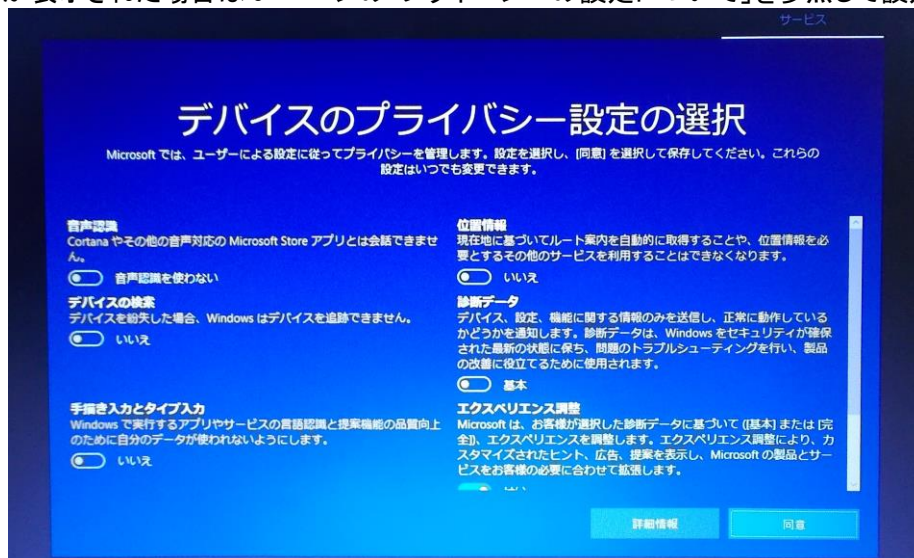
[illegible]要]を再定場合は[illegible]の設定について」を参照して設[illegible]

サービス

デバイスのプライバシー設定の選択

Microsoft では、ユーザーによる設定に従ってプライバシーを管理します。設定を選択し、[同意] を選択して保存してください。これらの設定はいつでも変更できます。

音声認識
Cortana やその他の音声対応の Microsoft Store アプリとは会話できません。

音声認識を使わない

デバイスの検索
デバイスを紛失した場合、Windows はデバイスを追跡できません。

いいえ

手描き入力とタイプ入力
Windows で実行するアプリやサービスの言語認識と提案機能の品質向上のために自分のデータが使われないようにします。

いいえ

位置情報
現在地に基づいてルート案内を自動的に取得することや、位置情報を必要とするその他のサービスを利用することはできなくなります。

いいえ

診断データ
デバイス、設定、機能に関する情報のみを送信し、正常に動作しているかどうかを通知します。診断データは、Windows をセキュリティが確保された最新の状態に保ち、問題のトラブルシューティングを行い、製品の改善に役立てるために使用されます。

基本

エクスペリエンス調整
Microsoft は、お客様が選択した診断データに基づいて ([基本] または [完全])、エクスペリエンスを調整します。エクスペリエンス調整により、カスタマイズされたヒント、広告、提案を表示し、Microsoft の製品とサービスをお客様の必要に合わせて拡張します。

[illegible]

詳細情報

同意